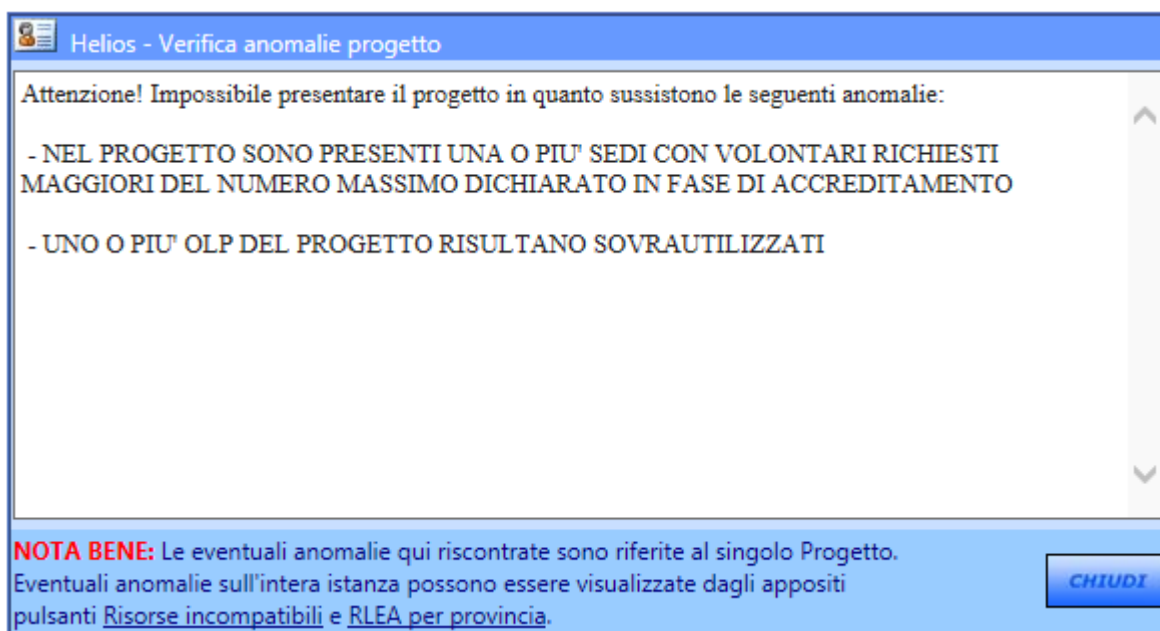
Helios - Verifica anomalie progetto

Attenzione! Impossibile presentare il progetto in quanto sussistono le seguenti anomalie:

- NEL PROGETTO SONO PRESENTI UNA O PIU' SEDI CON VOLONTARI RICHIESTI MAGGIORI DEL NUMERO MASSIMO DICHIARATO IN FASE DI ACCREDITAMENTO

- UNO O PIU' OLP DEL PROGETTO RISULTANO SOVRAUTILIZZATI

NOTA BENE: Le eventuali anomalie qui riscontrate sono riferite al singolo Progetto. Eventuali anomalie sull'intera istanza possono essere visualizzate dagli appositi pulsanti Risorse incompatibili e RLEA per provincia.

CHIUDI